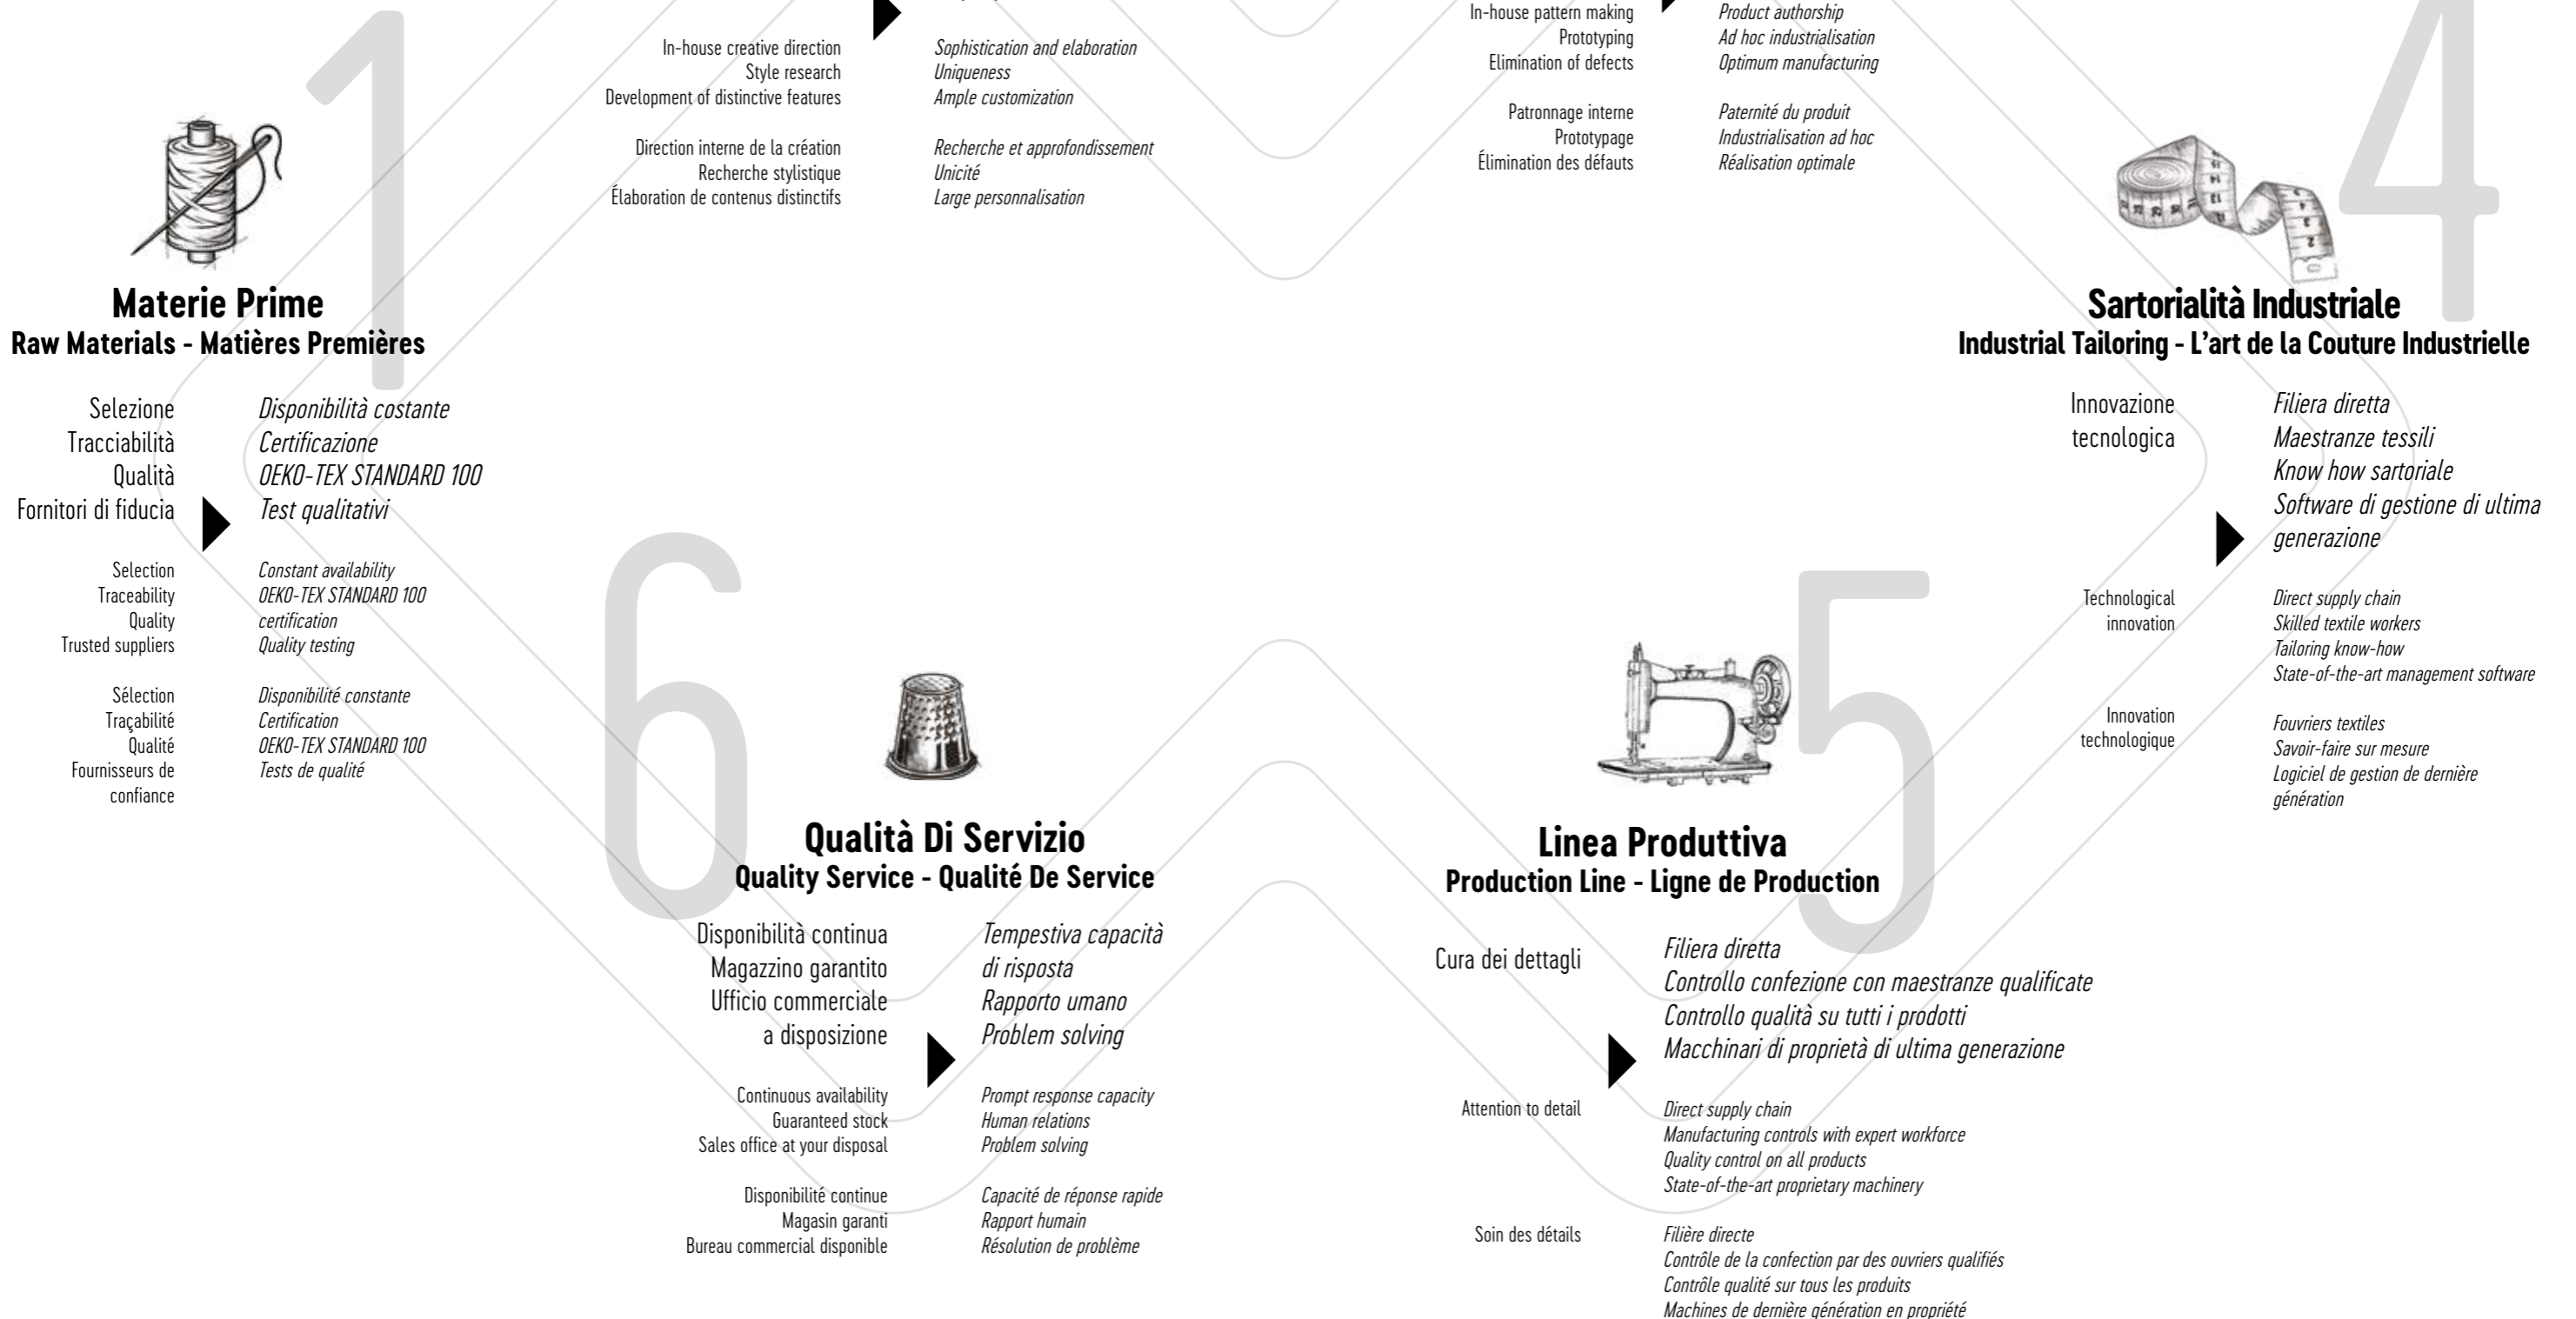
In-house creative direction
Style research
Development of distinctive features

Sophistication and elaboration
Uniqueness
Ample customization

Direction interne de la création
Recherche stylistique
Élaboration de contenus distinctifs

Recherche et approfondissement
Unicité
Large personnalisation

In-house pattern making
Prototyping
Elimination of defects

Product authorship
Ad hoc industrialisation
Optimum manufacturing

Patronnage interne
Prototypage
Élimination des défauts

Paternité du produit
Industrialisation ad hoc
Réalisation optimale

1

Materie Prime
Raw Materials - Matières Premières

Selezione
Tracciabilità
Qualità
Fornitori di fiducia

Disponibilità costante
Certificazione
OEKO-TEX STANDARD 100
Test qualitativi

Selection
Traceability
Quality
Trusted suppliers

Constant availability
OEKO-TEX STANDARD 100 certification
Quality testing

Sélection
Traçabilité
Qualité
Fournisseurs de confiance

Disponibilité constante
Certification
OEKO-TEX STANDARD 100
Tests de qualité

4

Sartorialità Industriale
Industrial Tailoring - L’art de la Couture Industrielle

Innovazione tecnologica

Filiera diretta
Maestranze tessili
Know how sartoriale
Software de gestione di ultima generazione

Technological innovation

Direct supply chain
Skilled textile workers
Tailoring know-how
State-of-the-art management software

Innovation technologique

Fouvriers textiles
Savoir-faire sur mesure
Logiciel de gestion de dernière génération

6

Qualità Di Servizio
Quality Service - Qualité De Service

Disponibilità continua
Magazzino garantito
Ufficio commerciale a disposizione

Tempestiva capacità di risposta
Rapporto umano
Problem solving

Continuous availability
Guaranteed stock
Sales office at your disposal

Prompt response capacity
Human relations
Problem solving

Disponibilité continue
Magasin garanti
Bureau commercial disponible

Capacité de réponse rapide
Rapport humain
Résolution de problème

5

Linea Produttiva
Production Line - Ligne de Production

Cura dei dettagli

Filiera diretta
Controllo confezione con maestranze qualificate
Controllo qualità su tutti i prodotti
Macchinari di proprietà di ultima generazione

Attention to detail

Direct supply chain
Manufacturing controls with expert workforce
Quality control on all products
State-of-the-art proprietary machinery

Soin des détails

Filière directe
Contrôle de la confection par des ouvriers qualifiés
Contrôle qualité sur tous les produits
Machines de dernière génération en propriété